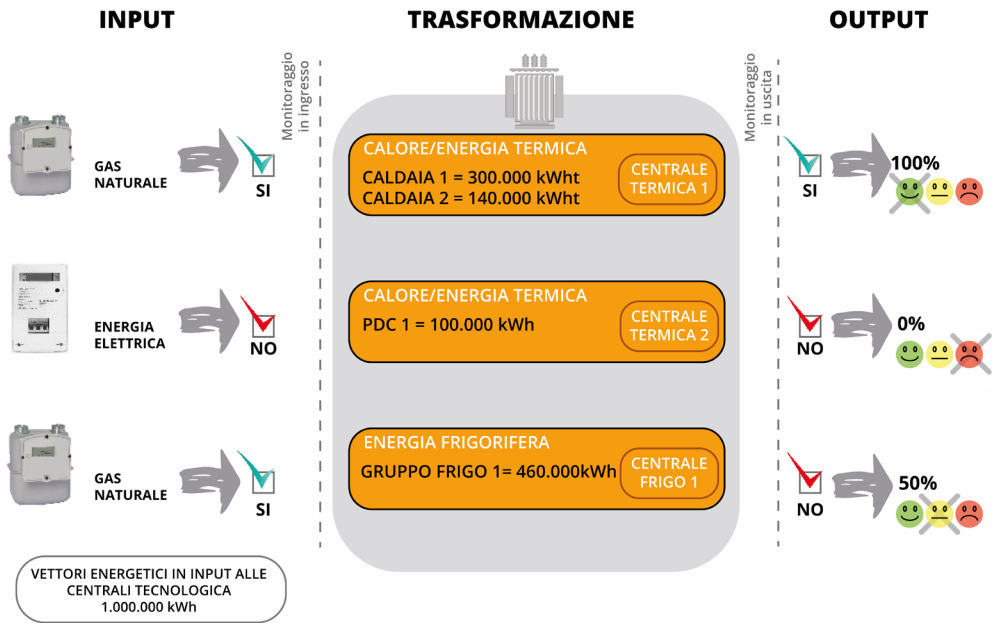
INPUT

TRASFORMAZIONE

OUTPUT

Monitoraggio in ingresso

Monitoraggio in uscita

GAS NATURALE

SI

CALORE/ENERGIA TERMICA

CALDAIA 1 = 300.000 kWht
CALDAIA 2 = 140.000 kWht

CENTRALE TERMICA 1

SI

100%

ENERGIA ELETTRICA

NO

CALORE/ENERGIA TERMICA

PDC 1 = 100.000 kWh

CENTRALE TERMICA 2

NO

0%

GAS NATURALE

SI

ENERGIA FRIGORIFERA

GRUPPO FRIGO 1= 460.000kWh

CENTRALE FRIGO 1

NO

50%

VETTORI ENERGETICI IN INPUT ALLE CENTRALI TECNOLOGICA
1.000.000 kWh